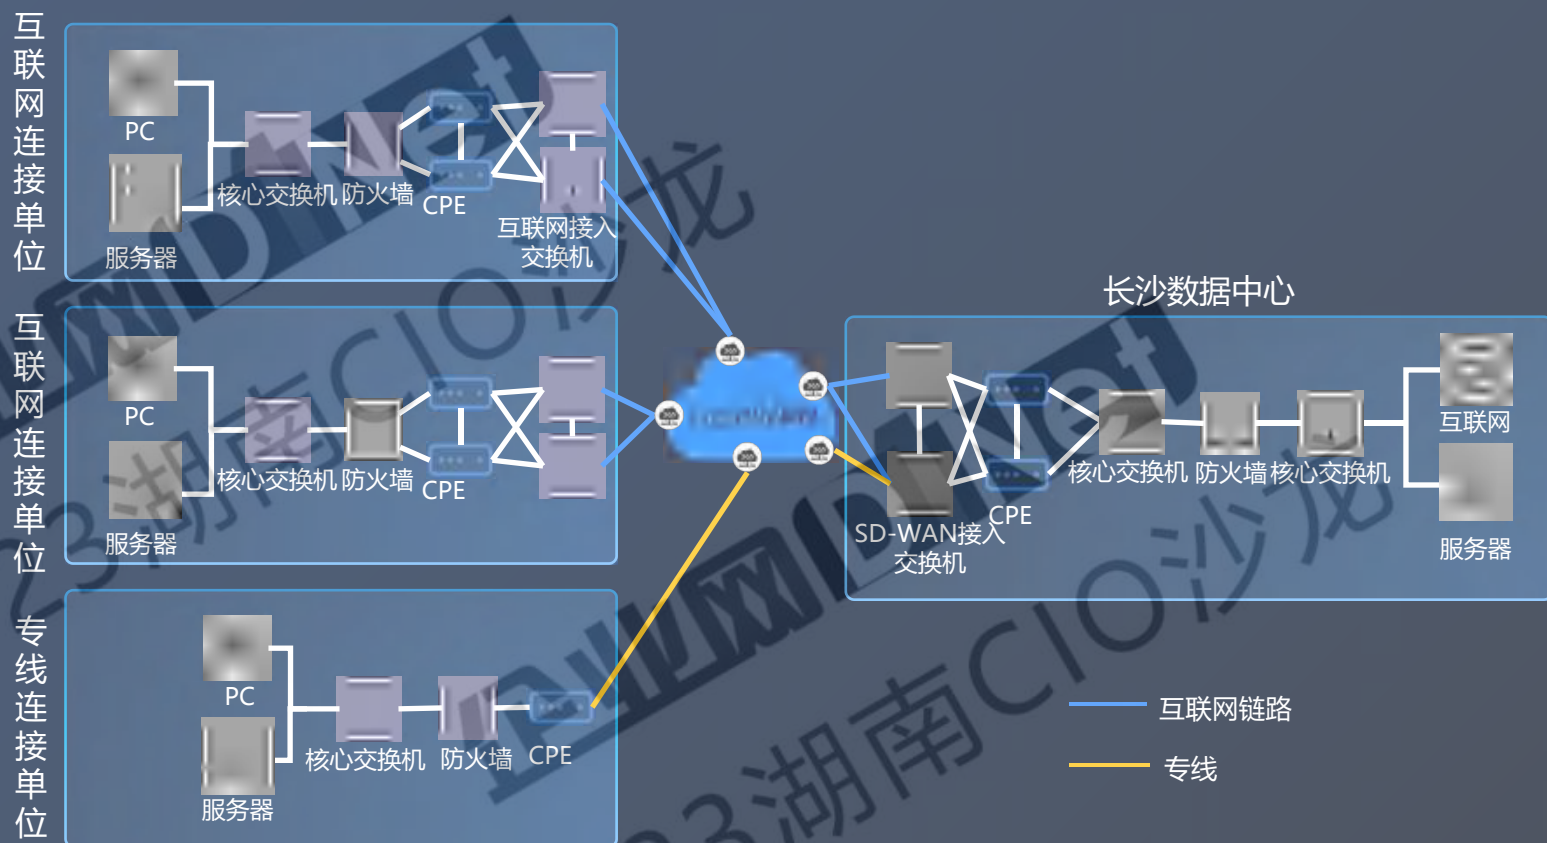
互联网连接单位

PC
服务器
核心交换机 防火墙 CPE
互联网接入交换机

互联网连接单位

PC
服务器
核心交换机 防火墙 CPE

专线连接单位

PC
服务器
核心交换机 防火墙 CPE

长沙数据中心

SD-WAN接入交换机
CPE
核心交换机 防火墙 核心交换机
互联网
服务器

互联网链路
专线

湖南CIO沙龙
湖南CIO沙龙